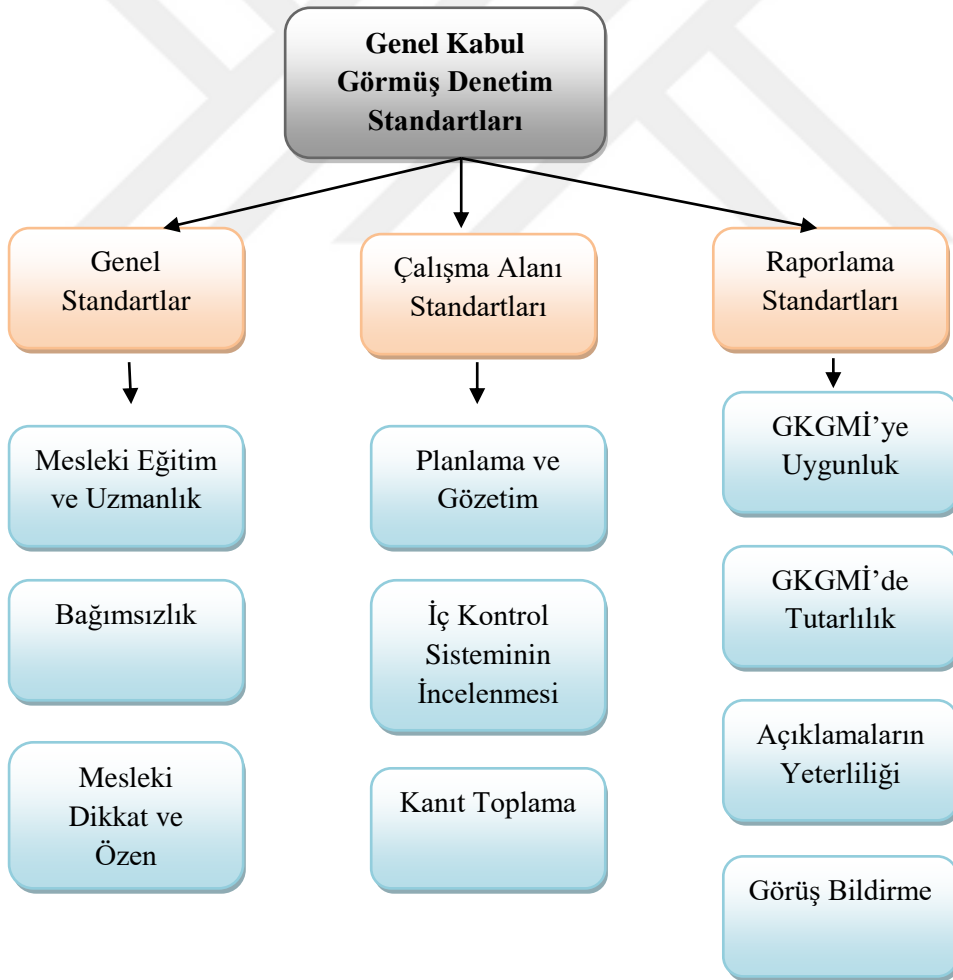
Genel Kabul Görmüş Denetim Standartları

Genel Standartlar

Mesleki Eğitim ve Uzmanlık

Bağımsızlık

Mesleki Dikkat ve Özen

Çalışma Alanı Standartları

Planlama ve Gözetim

İç Kontrol Sisteminin İncelenmesi

Kanıt Toplama

Raporlama Standartları

GKGMİ'ye Uygunluk

GKGMİ'de Tutarlılık

Açıklamaların Yeterliliği

Görüş Bildirme